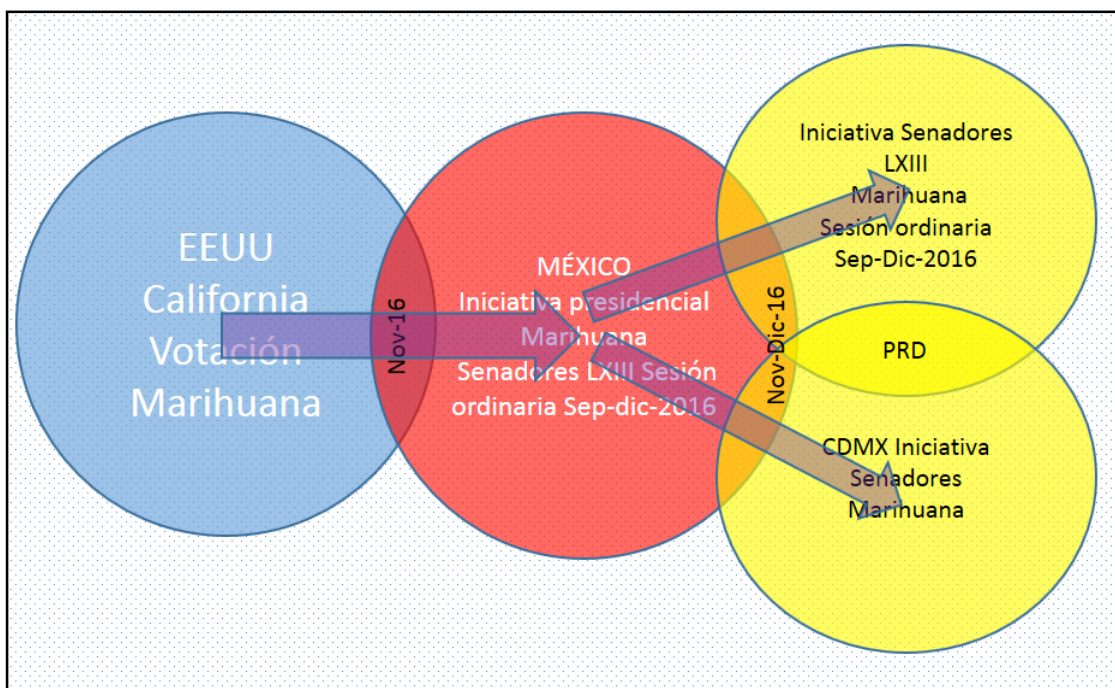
EEUU
California
Votación
Marihuana

Nov-16

MÉXICO
Iniciativa presidencial
Marihuana
Senadores LXIII Sesión ordinaria Sep-dic-2016

Nov-Dic-16

Iniciativa Senadores
LXIII
Marihuana
Sesión ordinaria
Sep-Dic-2016

PRD

CDMX Iniciativa
Senadores
Marihuana